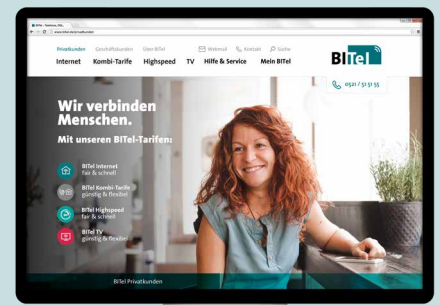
BITel – Telefonie, Inte...

www.bitel.de/privatkunden

Privatkunden Geschäftskunden Über BITel Webmail Kontakt Suche

Internet Kombi-Tarife Highspeed TV Hilfe & Service Mein BITel

BITel

0521 / 51 51 55

Wir verbinden Menschen.

Mit unseren BITel-Tarifen:

BITel Internet fair & schnell

BITel Kombi-Tarife günstig & flexibel

BITel Highspeed fair & schnell

BITel TV günstig & flexibel

BITel Privatkunden